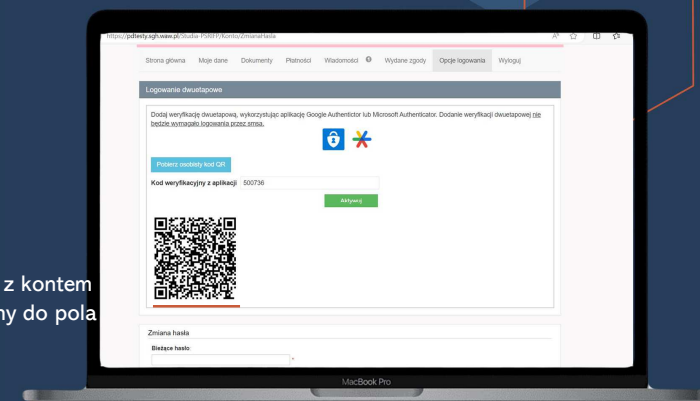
https://pdtesty.sgh.waw.pl/Studia-PSRFP/Konto/ZmianaHasla

Strona główna Moje dane Dokumenty Płatności Wiadomości Wydane zgody Opcje logowania Wyloguj

Logowanie dwuetapowe

Dodaj weryfikację dwuetapową, wykorzystując aplikację Google Authenticator lub Microsoft Authenticator. Dodanie weryfikacji dwuetapowej nie będzie wymagało logowania przez smsa.

Pobierz osobisty kod QR

Kod weryfikacyjny z aplikacji 500736

Aktywuj

Zmiana hasła

Bieżące hasło

*

z kontem
ny do pola

MacBook Pro